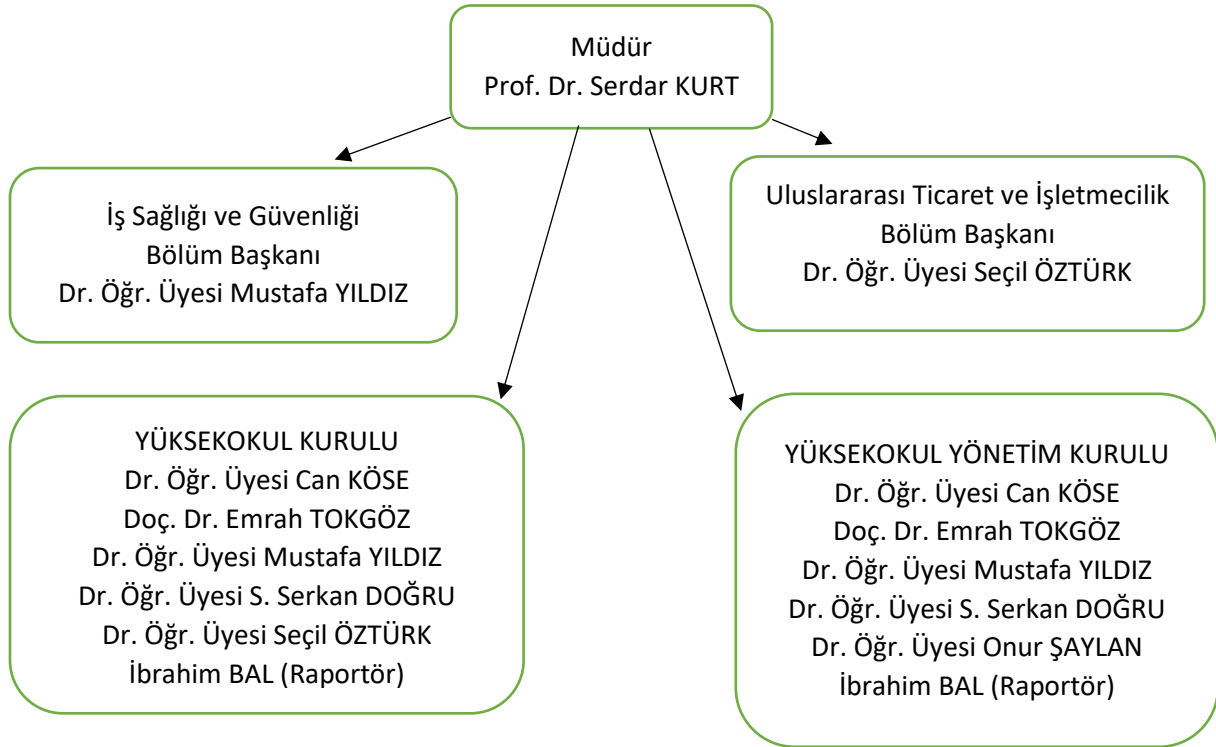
Müdür
Prof. Dr. Serdar KURT

İş Sağlığı ve Güvenliği
Bölüm Başkanı
Dr. Öğr. Üyesi Mustafa YILDIZ

Uluslararası Ticaret ve İşletmecilik
Bölüm Başkanı
Dr. Öğr. Üyesi Seçil ÖZTÜRK

YÜKSEKOKUL KURULU
Dr. Öğr. Üyesi Can KÖSE
Doç. Dr. Emrah TOKGÖZ
Dr. Öğr. Üyesi Mustafa YILDIZ
Dr. Öğr. Üyesi S. Serkan DOĞRU
Dr. Öğr. Üyesi Seçil ÖZTÜRK
İbrahim BAL (Raportör)

YÜKSEKOKUL YÖNETİM KURULU
Dr. Öğr. Üyesi Can KÖSE
Doç. Dr. Emrah TOKGÖZ
Dr. Öğr. Üyesi Mustafa YILDIZ
Dr. Öğr. Üyesi S. Serkan DOĞRU
Dr. Öğr. Üyesi Onur ŞAYLAN
İbrahim BAL (Raportör)